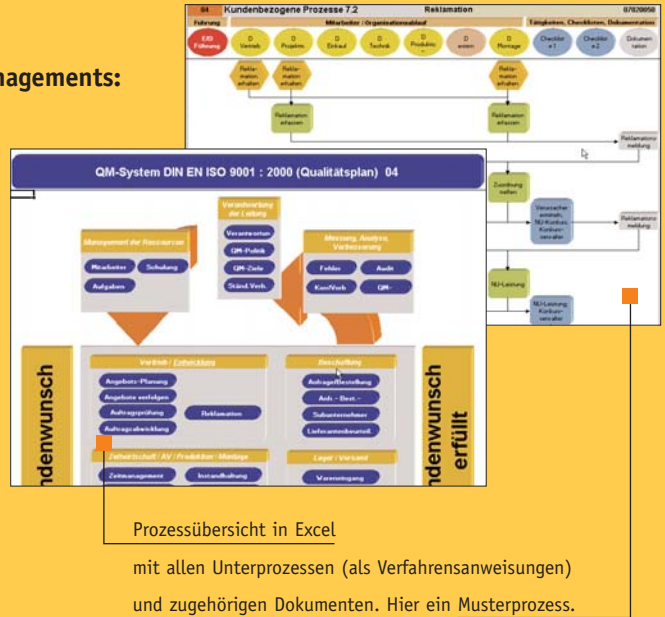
nagements:

04 Kundenbezogene Prozesse 7.2 Reklamation 07020050

Führung | Mitarbeiter / Organisationsablauf | Tätigkeiten, Checklisten, Dokumentation

E/G Führung | D Vertrieb | D Projektm. | D Einkauf | D Technik | D Produktio n | D extern | D Montage | Checklist e 1 | Checkliste 2 | Dokumen tation

Reklamation erhalten | Reklamation erhalten | Reklamation erhalten

Reklamation erfassen | Reklamation erfassen

Reklamationsmeldung

Zuordnung stellen

Verursacher ermitteln, NLI-Konkur, Konkurrenzen

Reklamationsmeldung

NLI-Leistung

NLI-Leistung, Konkurrenzen

QM-System DIN EN ISO 9001 : 2000 (Qualitätsplan) 04

Management der Ressourcen

Mitarbeiter | Schulung | Aufgaben

Verantwortung der Leitung

Verantwortung | QM-Politik | QM-Ziele | Ständ. Verb.

Messung, Analyse, Verbesserung

Fehler | Audit | KontVerb | QM-

Vertrieb / Entwicklung

Angebots-Planung | Angebote erstellen | Auftragsprüfung | Auftragsabwicklung | Reklamation

Beschaffung

Anfrage/Bestellung | Anh. - Best.- | Subunternehmer | Lieferantenbeurteil.

Zeitwirtschaft / AV / Produktion / Montage

Zeitmanagement | Instandhaltung

Lager / Versand

Wareneingang

ndenwunsch

ndenwunsch erfüllt

Prozessübersicht in Excel

mit allen Unterprozessen (als Verfahrensanweisungen) und zugehörigen Dokumenten. Hier ein Musterprozess.